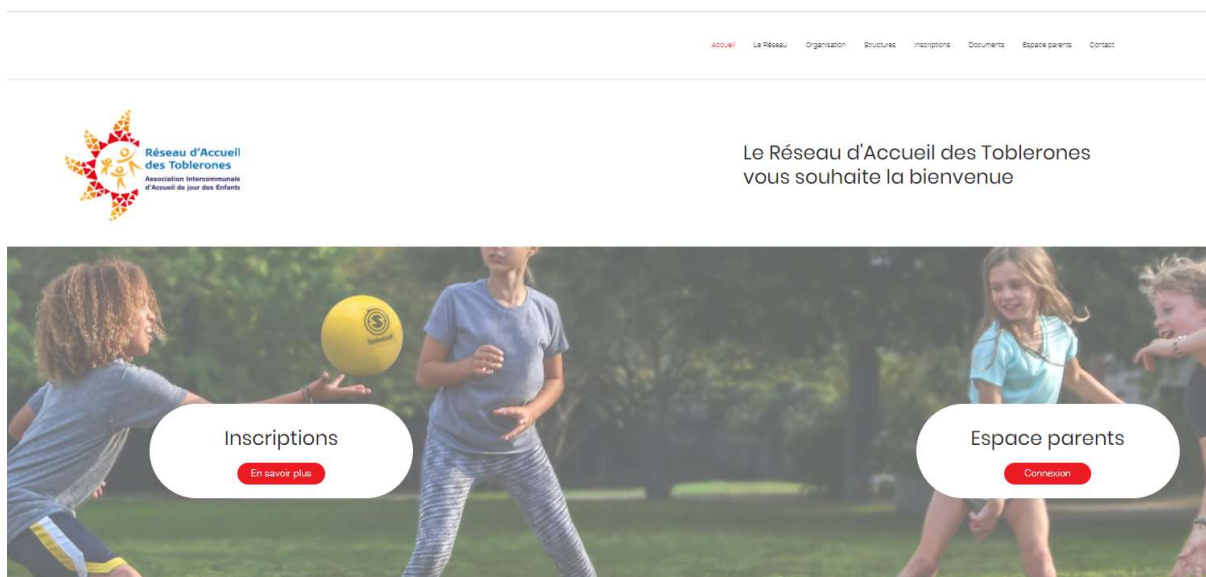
Accueil Le Réseau Organisation Structures Inscriptions Documents Espace parents Contact

Réseau d'Accueil des Toblerones
Association Intercommunale d'Accueil de jour des Enfants

Le Réseau d'Accueil des Toblerones vous souhaite la bienvenue

Inscriptions
En savoir plus

Espace parents
Connexion